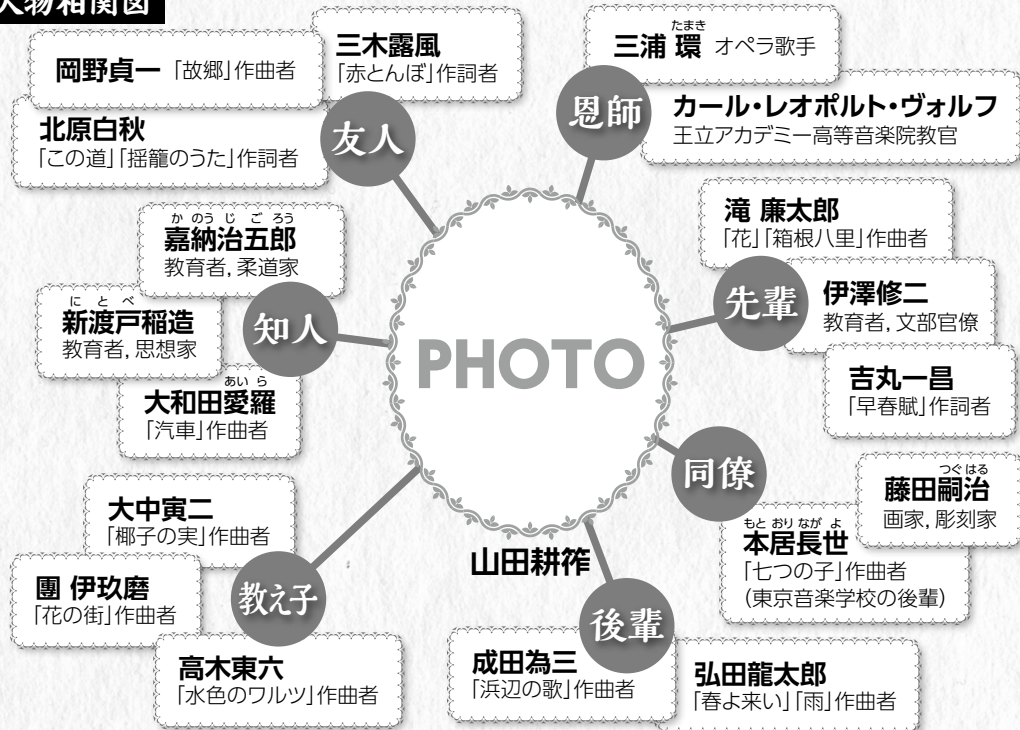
人物相関図

友人

岡野貞一 「故郷」作曲者

三木露風 「赤とんぼ」作詞者

北原白秋 「この道」「揺籠のうた」作詞者

恩師

たまき
三浦 環 オペラ歌手

カール・レオポルト・ヴォルフ 王立アカデミー高等音楽院教官

知人

かのうじごろう
嘉納治五郎 教育者, 柔道家

にとべ
新渡戸稲造 教育者, 思想家

あいら
大和田愛羅 「汽車」作曲者

先輩

滝 廉太郎 「花」「箱根八里」作曲者

伊澤修二 教育者, 文部官僚

吉丸一昌 「早春賦」作詞者

PHOTO

同僚

つぐはる
藤田嗣治 画家, 彫刻家

もとおりながよ
本居長世 「七つの子」作曲者 (東京音楽学校の後輩)

山田耕筰

教え子

大中寅二 「椰子の実」作曲者

團 伊玖磨 「花の街」作曲者

高木東六 「水色のワルツ」作曲者

後輩

成田為三 「浜辺の歌」作曲者

弘田龍太郎 「春よ来い」「雨」作曲者